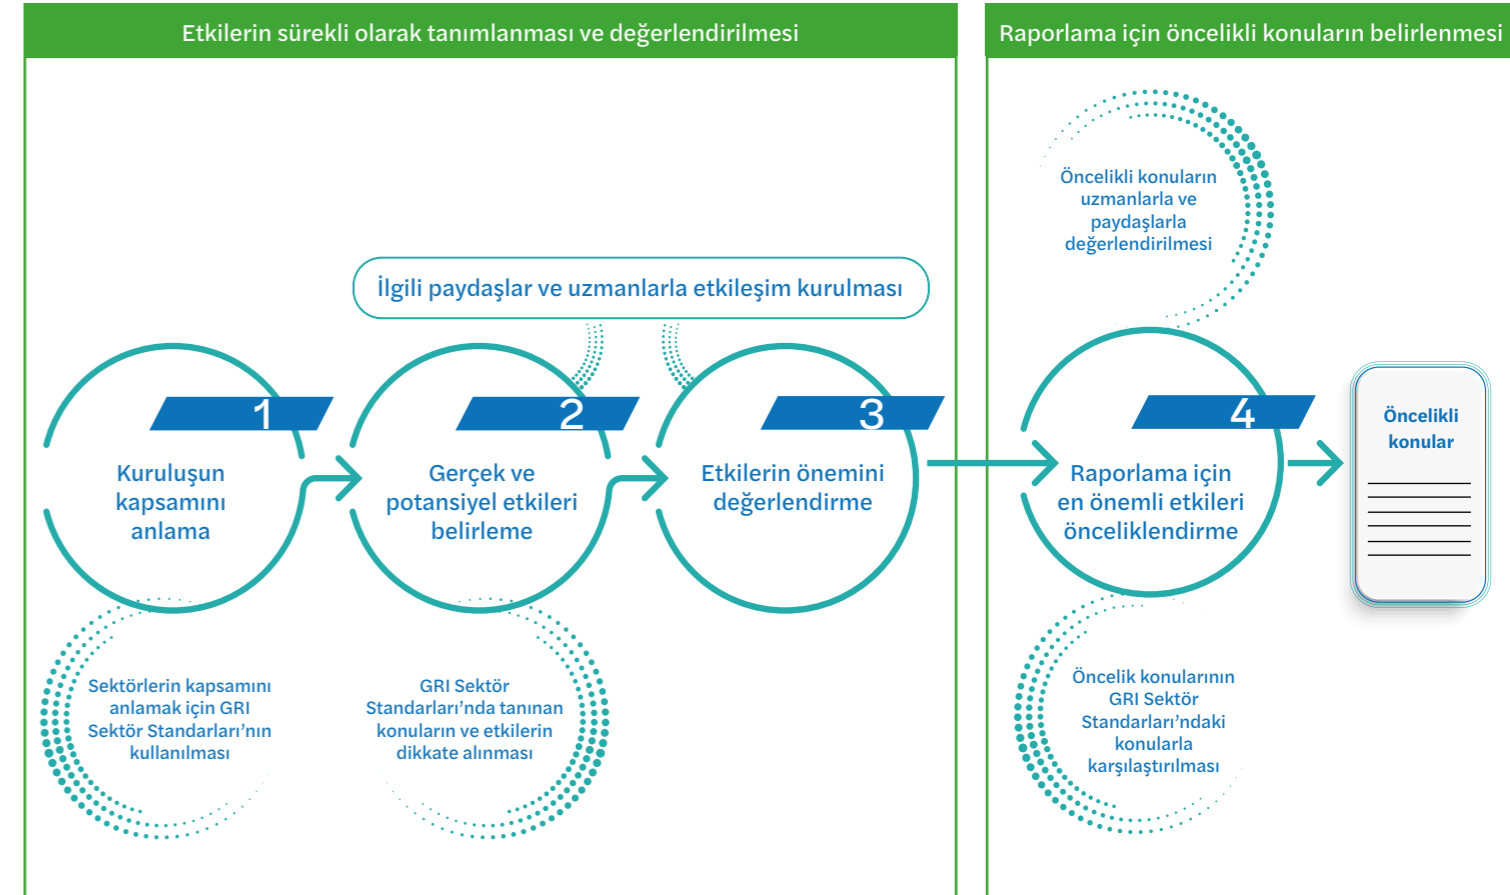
Etkilerin sürekli olarak tanımlanması ve değerlendirilmesi

Raporlama için öncelikli konuların belirlenmesi

Öncelikli konuların uzmanlarla ve paydaşlarla değerlendirilmesi

İlgili paydaşlar ve uzmanlarla etkileşim kurulması

1
Kuruluşun kapsamını anlama

2
Gerçek ve potansiyel etkileri belirleme

3
Etkilerin önemini değerlendirme

4
Raporlama için en önemli etkileri önceliklendirme

Öncelikli konular

Sektörlerin kapsamını anlamak için GRI Sektör Standarları'nın kullanılması

GRI Sektör Standarları'nda tanınan konuların ve etkilerin dikkate alınması

Öncelik konularının GRI Sektör Standarları'ndaki konularla karşılaştırılması